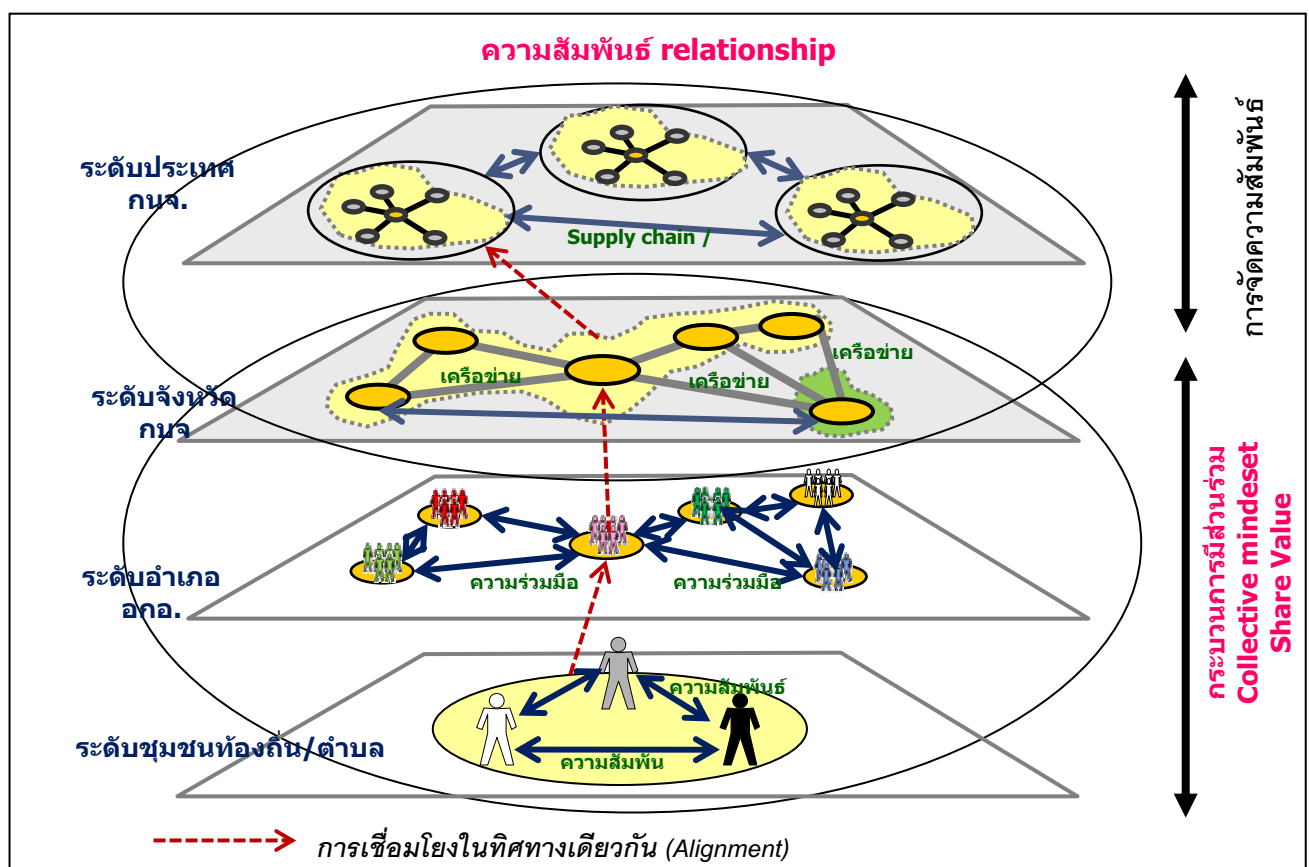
ความสัมพันธ์ relationship

ระดับประเทศ กนจ.

Supply chain /

ระดับจังหวัด กนจ

เครือข่าย

เครือข่าย

เครือข่าย

ระดับอำเภอ อกอ.

ความร่วมมือ

ความร่วมมือ

ระดับชุมชนท้องถิ่น/ตำบล

ความสัมพันธ์

ความสัมพัน

การจัดความสัมพันธ์

กระบวนการมีส่วนร่วม
Collective mindeset
Share Value

การเชื่อมโยงในทิศทางเดียวกัน (Alignment)